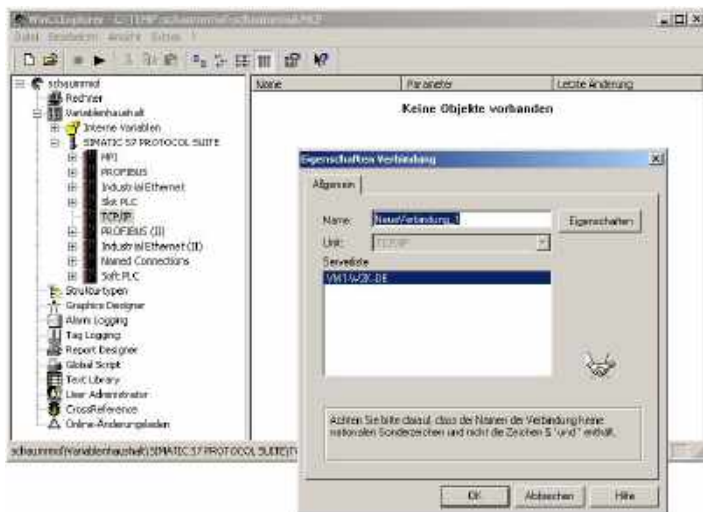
WinCCExplorer - C:\TEMP\schaummml\schaummml.MCP
Datei Bearbeiten Ansicht Extras ?

schaummd
Rechner
Variablenhaushalt
Interne Variablen
SIMATIC S7 PROTOCOL SUITE
MPI
PROFIBUS
Industrial Ethernet
Slot PLC
TCP/IP
PROFIBUS (II)
Industrial Ethernet (II)
Named Connections
Soft PLC
Strukturtypen
Graphics Designer
Alarm Logging
Tag Logging
Report Designer
Global Script
Text Library
User Administrator
CrossReference
Online-Änderungsladen

Name | Parameter | Letzte Änderung
Keine Objekte vorhanden

Eigenschaften Verbindung
Allgemein
Name: NeueVerbindung_1
Eigenschaften
Unit: TCP/IP
Serverliste
VM1-W2K-DE
Achten Sie bitte darauf, dass der Namen der Verbindung keine nationalen Sonderzeichen und nicht die Zeichen $ \ und ' enthält.
OK Abbrechen Hilfe

schaummd\Variablenhaushalt\SIMATIC S7 PROTOCOL SUITE\T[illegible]